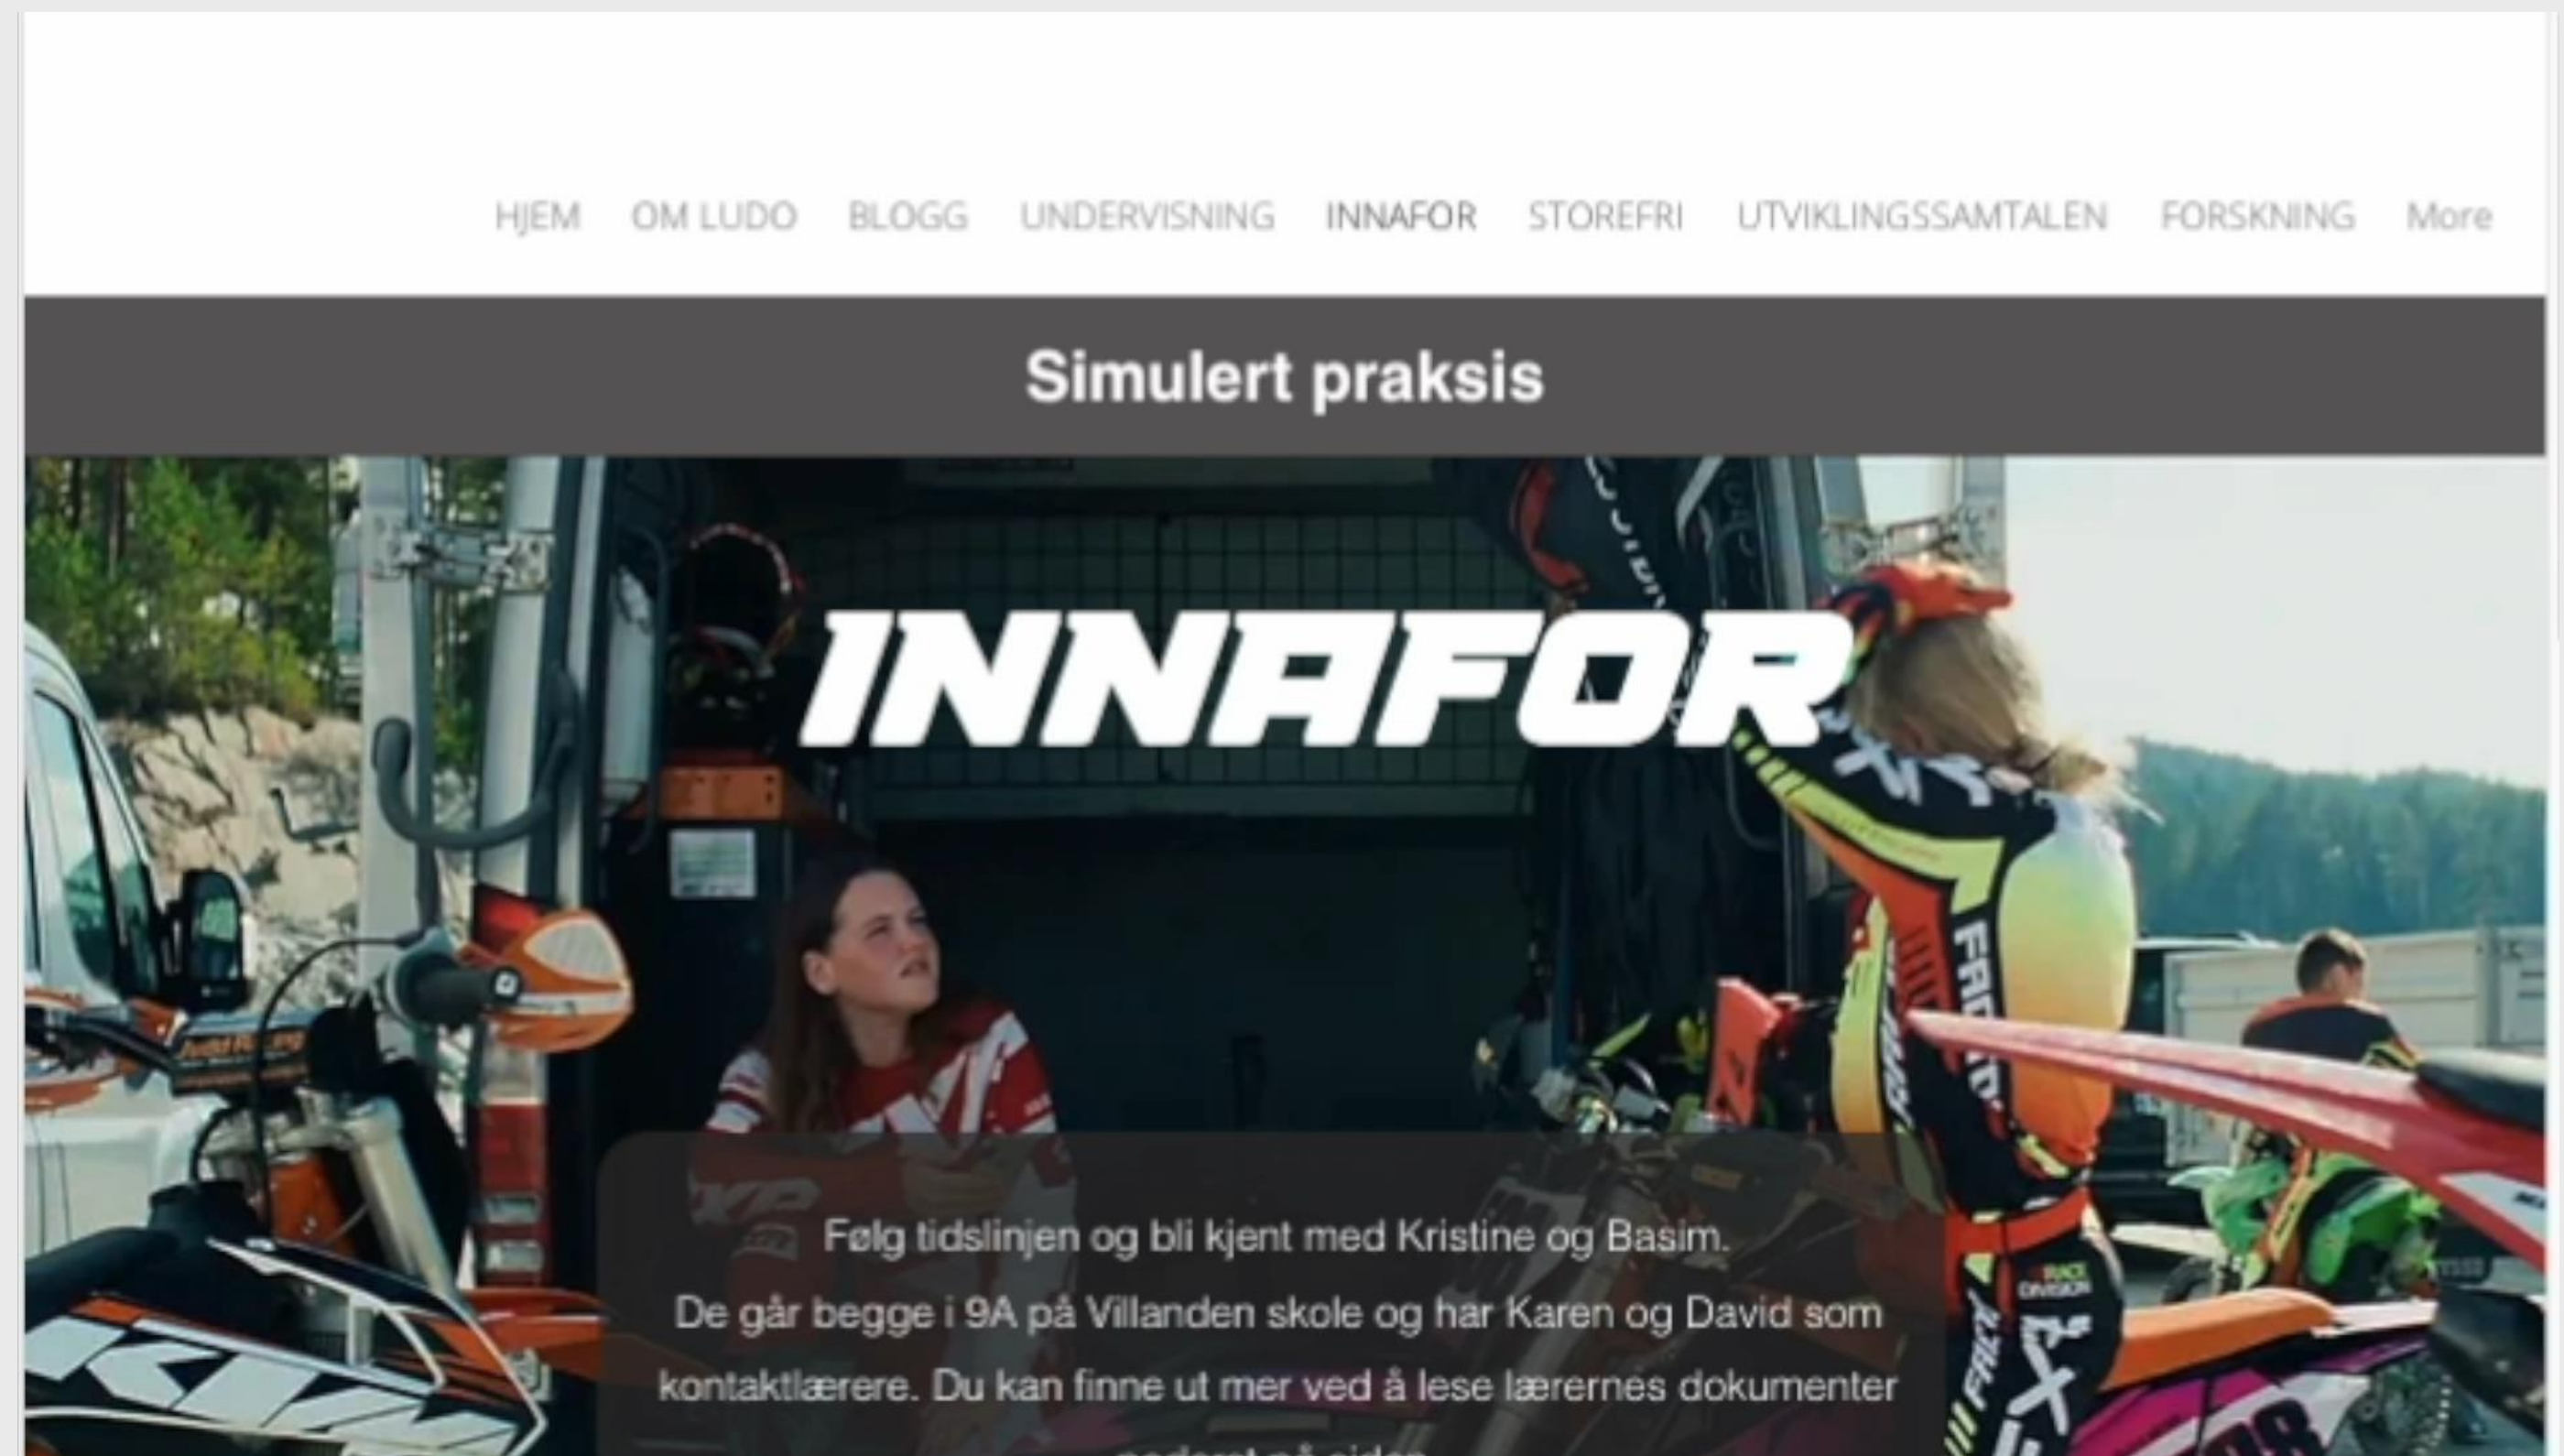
HJEM OM LUDO BLOGG UNDERVISNING INNAFOR STOREFRI UTVIKLINGSSAMTALEN FORSKNING More

Simulert praksis

INNAFOR

Følg tidslinjen og bli kjent med Kristine og Basim.

De går begge i 9A på Villanden skole og har Karen og David som kontaktlærere. Du kan finne ut mer ved å lese lærernes dokumenter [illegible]